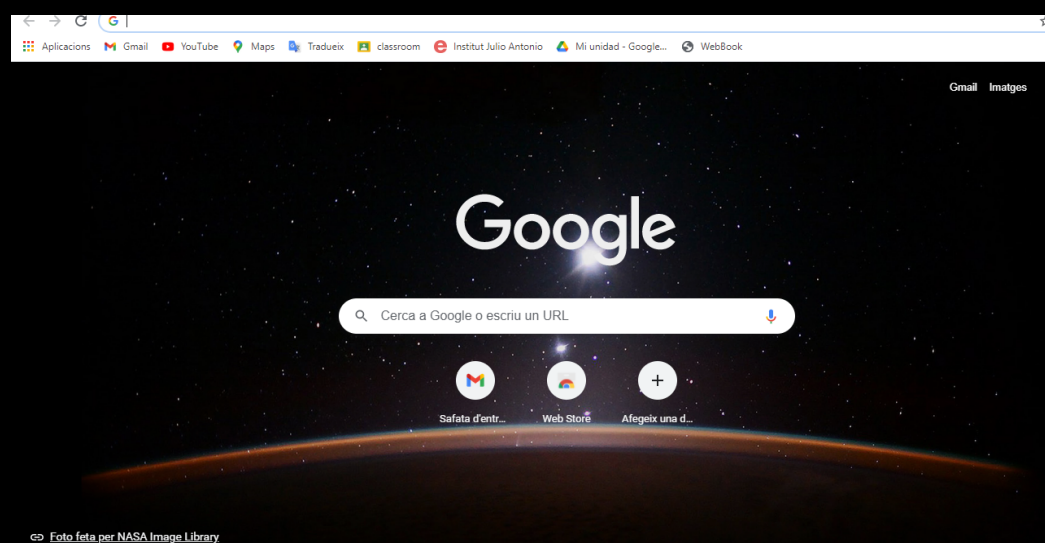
Aplicacions Gmail YouTube Maps Tradueix classroom Institut Julio Antonio Mi unidad - Google... WebBook

Gmail Imatges

Google

Cerca a Google o escriu un URL

Safata d'entr... Web Store Afegeix una d...

Foto feta per NASA Image Library